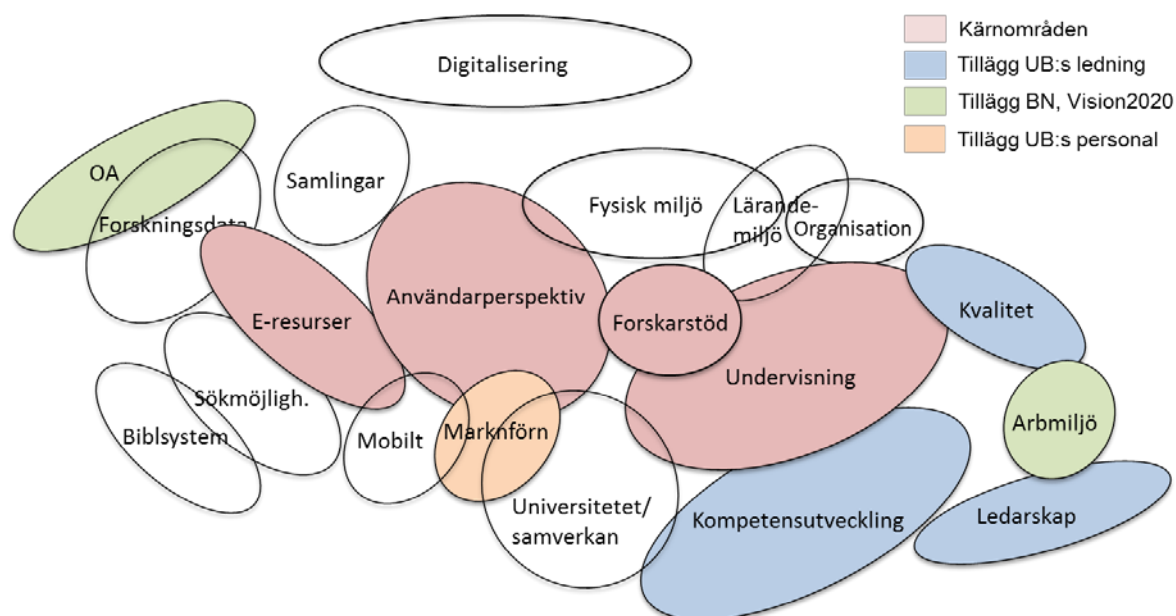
Kärnområden
Tillägg UB:s ledning
Tillägg BN, Vision2020
Tillägg UB:s personal

Digitalisering
OA
Forskningsdata
Samlingar
Fysisk miljö
Lärandemiljö
Organisation
E-resurser
Användarperspektiv
Forskarstöd
Kvalitet
Undervisning
Sökmöjligh.
Biblsystem
Mobilt
Marknförn
Arbmiljö
Universitetet/samverkan
Kompetensutveckling
Ledarskap